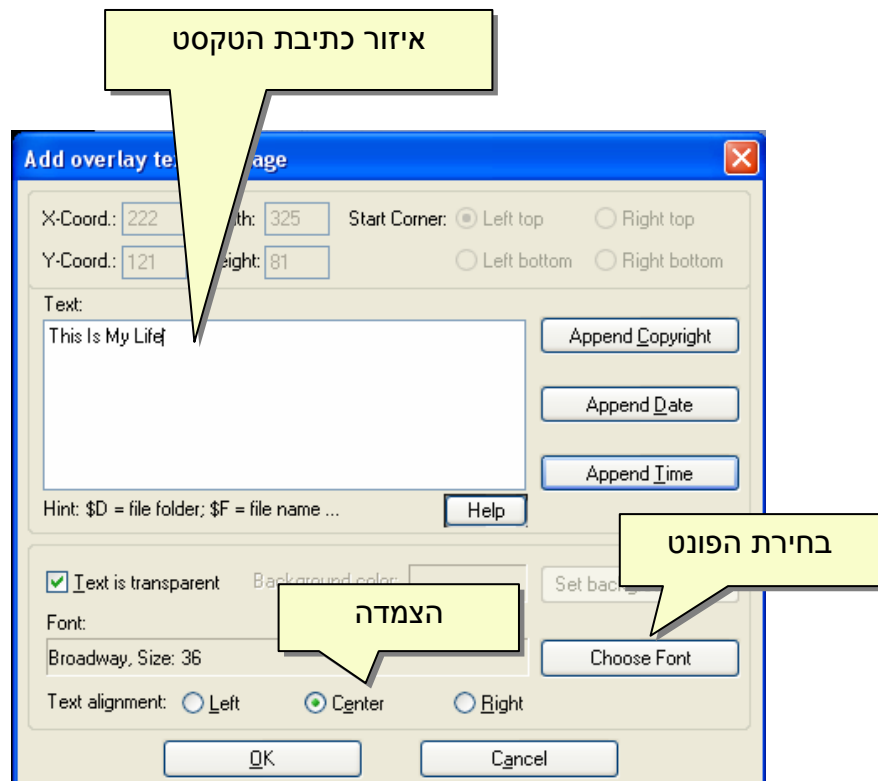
איזור כתיבת הטקסט

Add overlay te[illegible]age

X-Coord.: 222 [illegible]th: 325 Start Corner: Left top Right top

Y-Coord.: 121 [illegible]eight: 81 Left bottom Right bottom

Text:

This Is My Life

Append Copyright

Append Date

Append Time

Hint: $D = file folder; $F = file name ...

Help

בחירת הפונט

Text is transparent Back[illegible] color: Set back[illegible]

הצמדה

Font:

Broadway, Size: 36

Choose Font

Text alignment: Left Center Right

OK Cancel